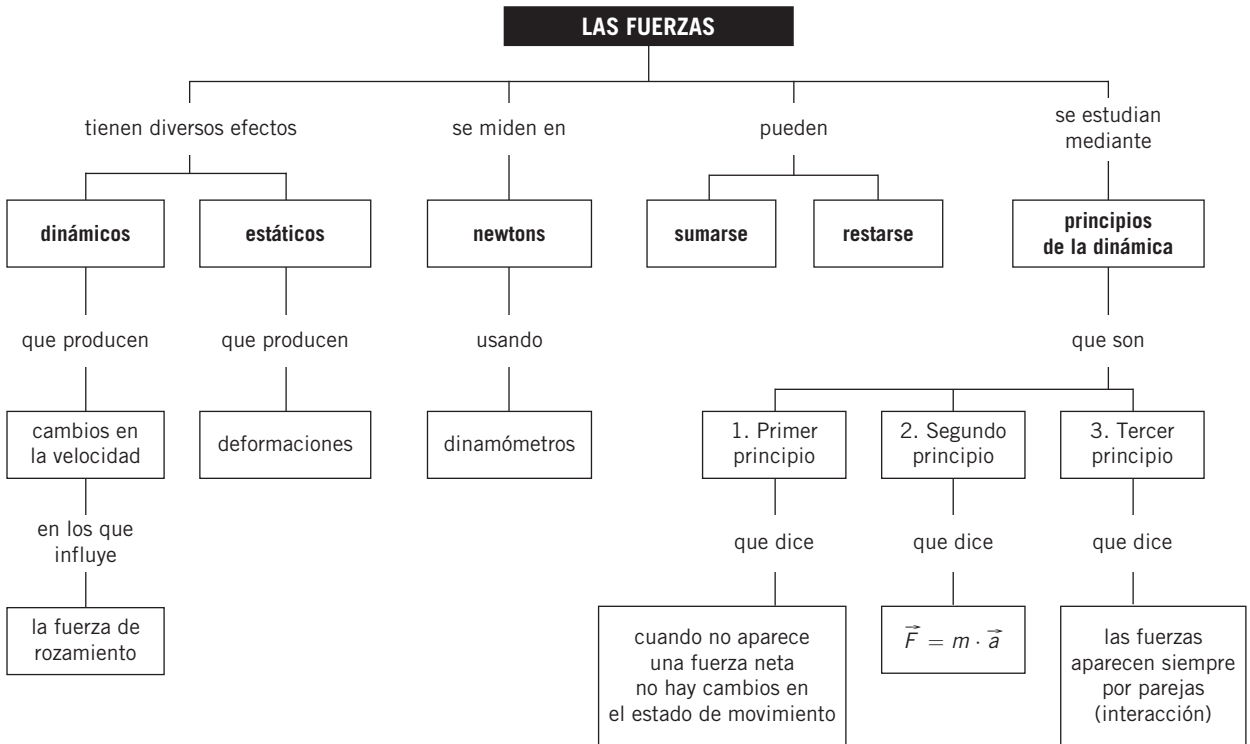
LAS FUERZAS

tienen diversos efectos

dinámicos

que producen

cambios en la velocidad

en los que influye

la fuerza de rozamiento

estáticos

que producen

deformaciones

se miden en

newtons

usando

dinamómetros

pueden

sumarse

restarse

se estudian mediante

principios de la dinámica

que son

1. Primer principio

que dice

cuando no aparece una fuerza neta no hay cambios en el estado de movimiento

2. Segundo principio

que dice

$\vec{F} = m \cdot \vec{a}$

3. Tercer principio

que dice

las fuerzas aparecen siempre por parejas (interacción)